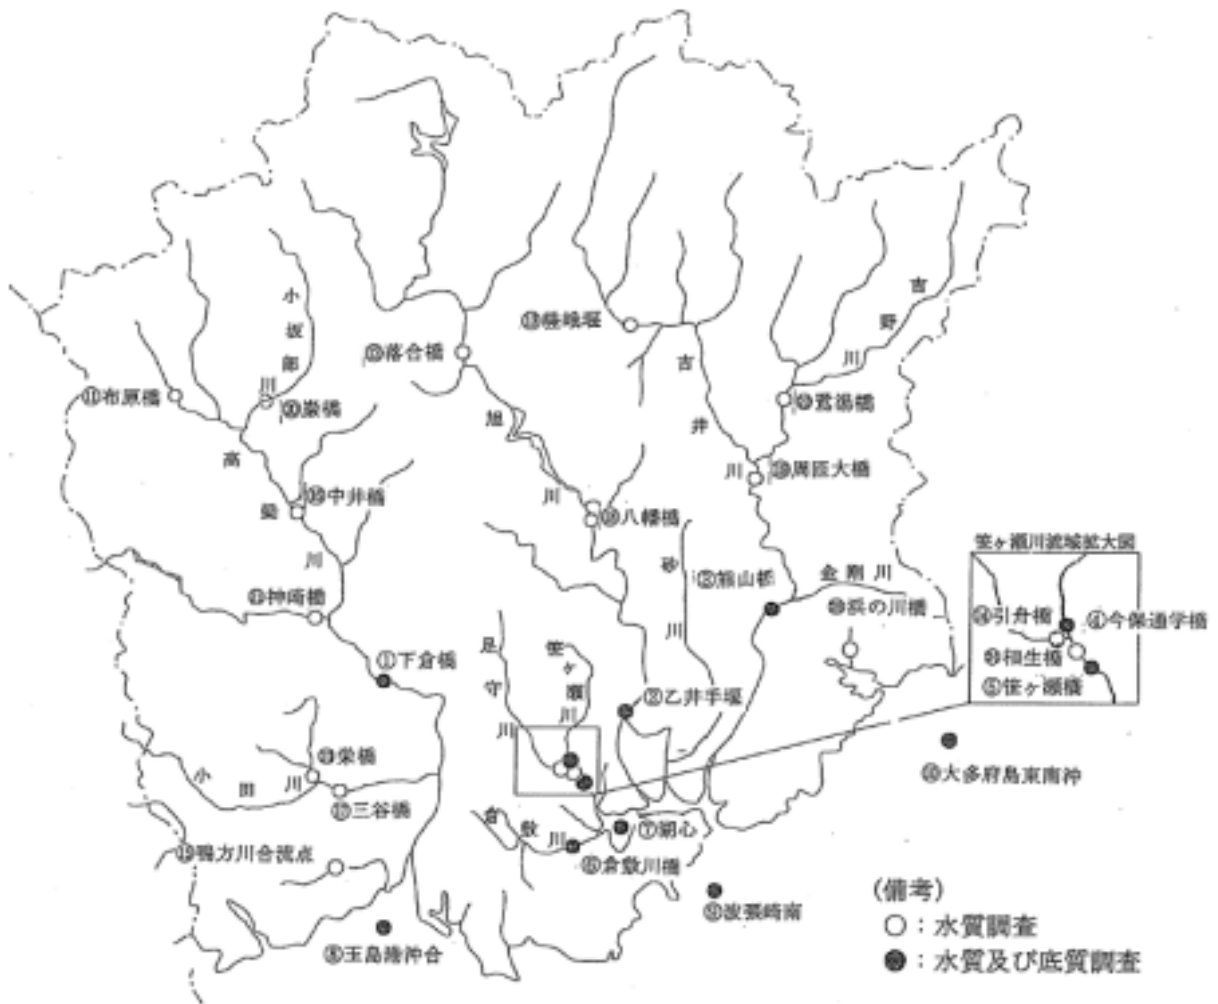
⑬楢峡堰
⑫落合橋
小坂部川
⑪布原橋
⑭豪橋
高梁川
⑩中井橋
⑨神崎橋
①下倉橋
⑱栄橋
小田川
⑰三谷橋
⑲鴨方川合流点
⑧玉島港沖合
旭川
⑯八幡橋
吉井川
吉野川
⑮鷺湯橋
⑳周匝大橋
砂川
㉑旭山都
金剛川
⑥浜の川橋
足守川
笠ヶ瀬川
②乙井手堰
⑦頭心
倉敷川
⑥倉敷川橋
⑤波張崎南
④大多府島東南沖
笠ヶ瀬川流域拡大図
④引舟橋
④今保通学橋
③相生橋
⑤笹ヶ瀬橋
(備考)
○:水質調査
●:水質及び底質調査